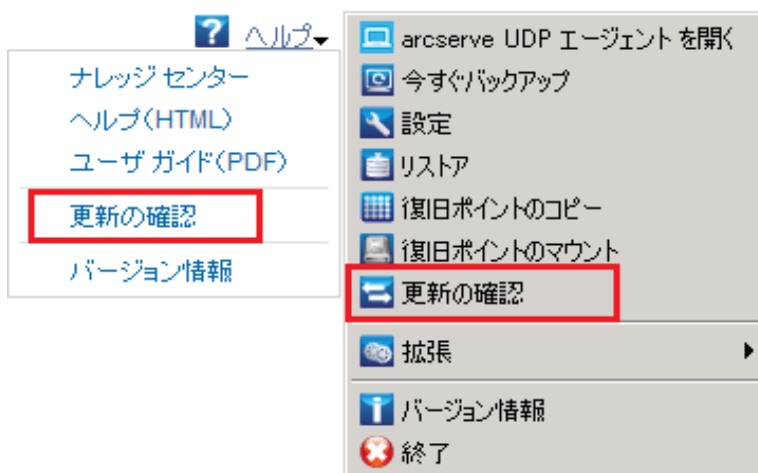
? ヘルプ

ナレッジ センター
ヘルプ(HTML)
ユーザ ガイド(PDF)
更新の確認
バージョン情報

arcserve UDP エージェント を開く
今すぐバックアップ
設定
リストア
復旧ポイントのコピー
復旧ポイントのマウント
更新の確認
拡張
バージョン情報
終了